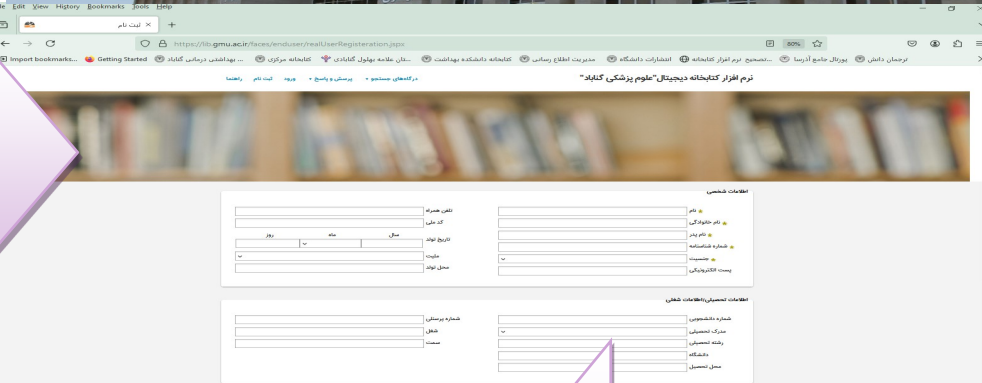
le Edit View History Bookmarks Tools Help

ثبت نام ×

https://lib.gmu.ac.ir/faces/enduser/realUserRegisteration.jspx

80%

Import bookmarks... Getting Started ... بهداشتی درمانی گناباد کتابخانه مرکزی ...تان علامه بهلول گنابادی کتابخانه دانشکده بهداشت مدیریت اطلاع رسانی انتشارات دانشگاه ...تصحیح نرم افزار کتابخانه پورتال جامع آذرسا ترجمان دانش

نرم افزار کتابخانه دیجیتال"علوم پزشکی گناباد"

درگاههای جستجو ▾ پرسش و پاسخ ▾ ورود ثبت نام راهنما

اطلاعات شخصی

نام

نام خانوادگی

نام پدر

شماره شناسنامه

جنسیت

پست الکترونیکی

تلفن همراه

کد ملی

تاریخ تولد

سال ماه روز

ملیت

محل تولد

اطلاعات تحصیلی/اطلاعات شغلی

شماره دانشجویی

مدرک تحصیلی

رشته تحصیلی

دانشگاه

محل تحصیل

شماره پرسنلی

شغل

سمت